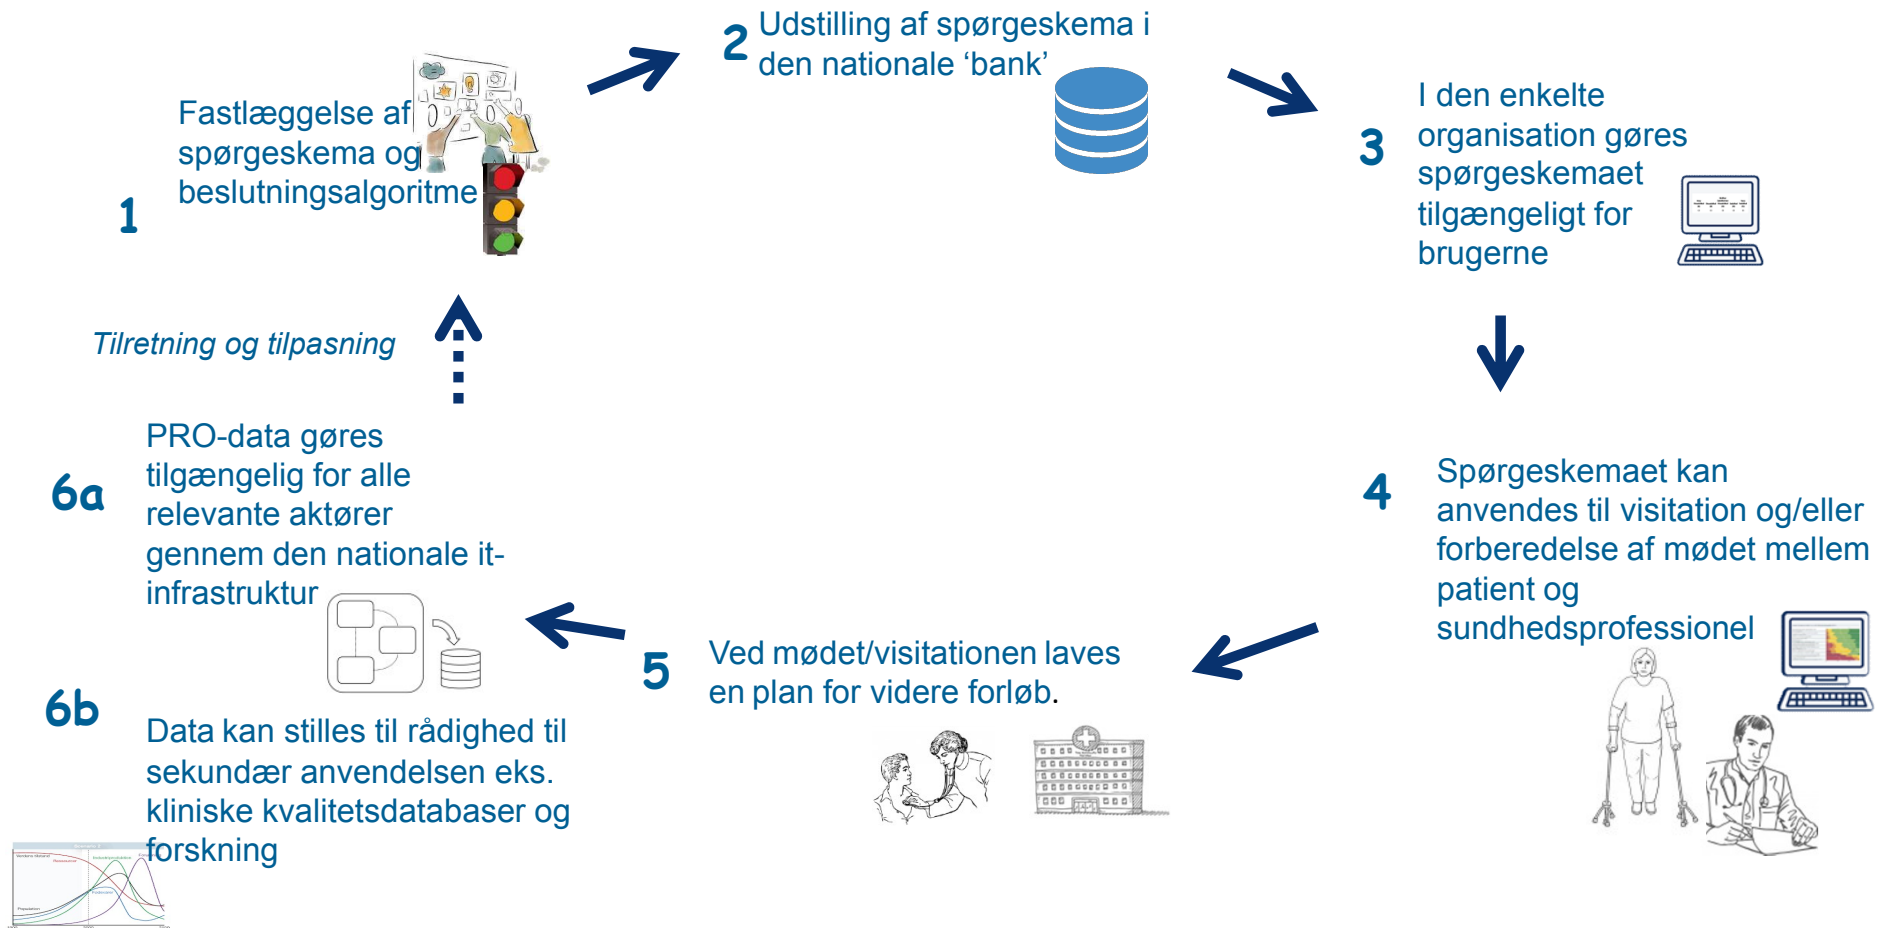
1

Fastlæggelse af spørgeskema og beslutningsalgoritme

2 Udstilling af spørgeskema i den nationale 'bank'

3

I den enkelte organisation gøres spørgeskemaet tilgængeligt for brugerne

4

Spørgeskemaet kan anvendes til visitation og/eller forberedelse af mødet mellem patient og sundhedsprofessionel

5

Ved mødet/visitationen laves en plan for videre forløb.

6a

PRO-data gøres tilgængelig for alle relevante aktører gennem den nationale it-infrastruktur

6b

Data kan stilles til rådighed til sekundær anvendelsen eks. kliniske kvalitetsdatabaser og forskning

Tilretning og tilpasning